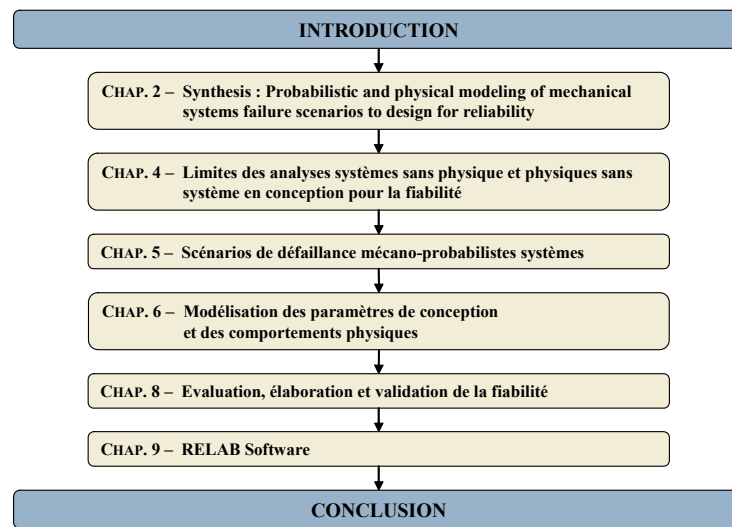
INTRODUCTION

CHAP. 2 – Synthesis : Probabilistic and physical modeling of mechanical systems failure scenarios to design for reliability

CHAP. 4 – Limites des analyses systèmes sans physique et physiques sans système en conception pour la fiabilité

CHAP. 5 – Scénarios de défaillance mécano-probabilistes systèmes

CHAP. 6 – Modélisation des paramètres de conception et des comportements physiques

CHAP. 8 – Evaluation, élaboration et validation de la fiabilité

CHAP. 9 – RELAB Software

CONCLUSION